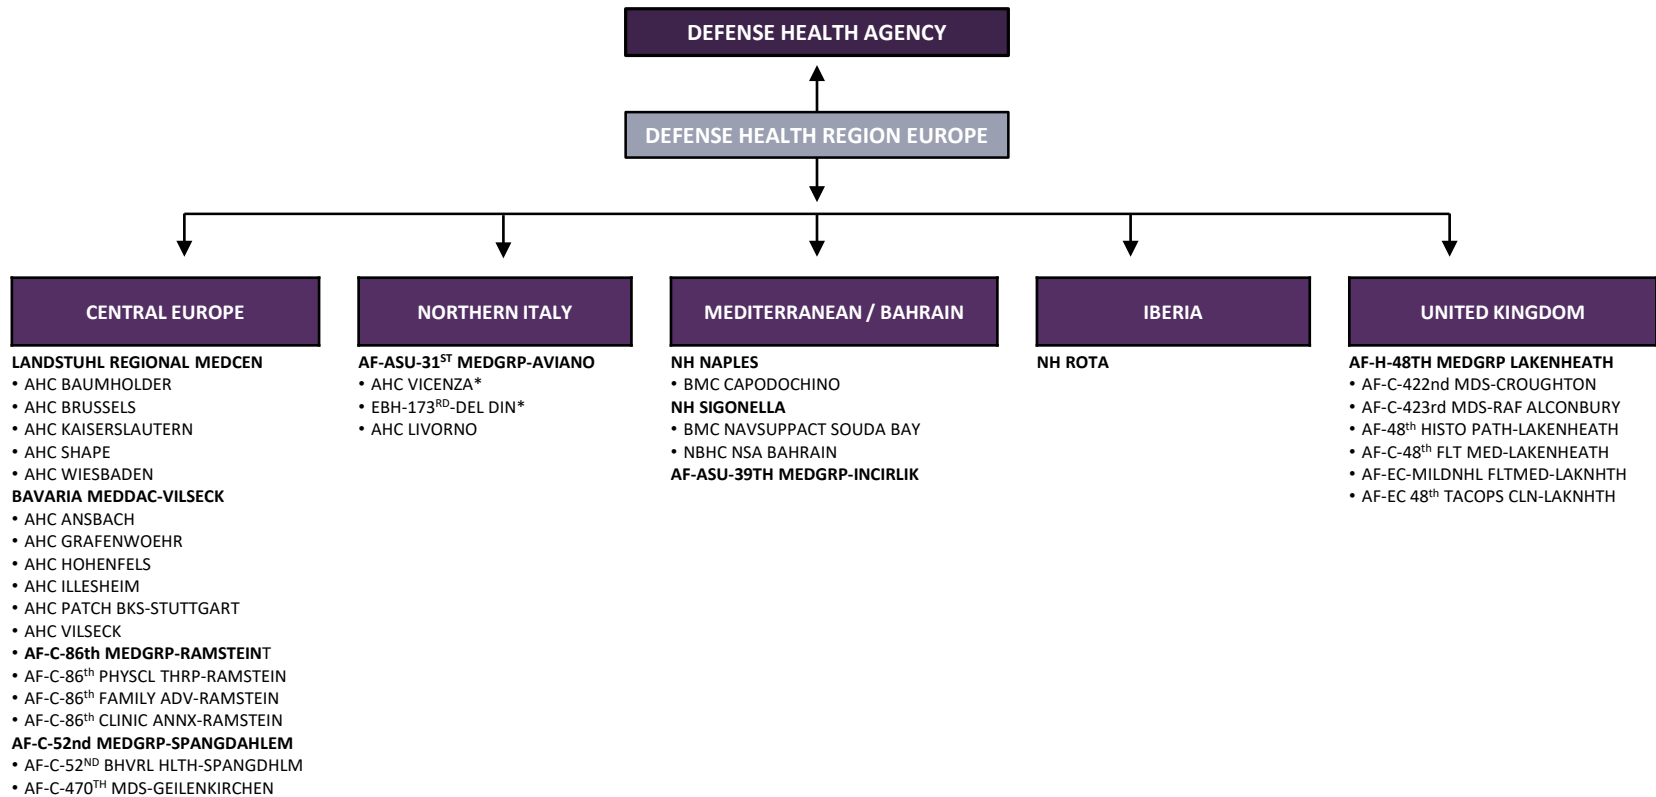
DEFENSE HEALTH AGENCY

DEFENSE HEALTH REGION EUROPE

CENTRAL EUROPE

LANDSTUHL REGIONAL MEDCEN
• AHC BAUMHOLDER
• AHC BRUSSELS
• AHC KAISERSLAUTERN
• AHC SHAPE
• AHC WIESBADEN
BAVARIA MEDDAC-VILSECK
• AHC ANSBACH
• AHC GRAFENWOEHR
• AHC HOHENFELS
• AHC ILLESHEIM
• AHC PATCH BKS-STUTTGART
• AHC VILSECK
• AF-C-86th MEDGRP-RAMSTEINT
• AF-C-86$^{th}$ PHYSCL THRP-RAMSTEIN
• AF-C-86$^{th}$ FAMILY ADV-RAMSTEIN
• AF-C-86$^{th}$ CLINIC ANNX-RAMSTEIN
AF-C-52nd MEDGRP-SPANGDAHLEM
• AF-C-52$^{ND}$ BHVRL HLTH-SPANGDHLM
• AF-C-470$^{TH}$ MDS-GEILENKIRCHEN

NORTHERN ITALY

AF-ASU-31$^{ST}$ MEDGRP-AVIANO
• AHC VICENZA*
• EBH-173$^{RD}$-DEL DIN*
• AHC LIVORNO

MEDITERRANEAN / BAHRAIN

NH NAPLES
• BMC CAPODOCHINO
NH SIGONELLA
• BMC NAVSUPPACT SOUDA BAY
• NBHC NSA BAHRAIN
AF-ASU-39TH MEDGRP-INCIRLIK

IBERIA

NH ROTA

UNITED KINGDOM

AF-H-48TH MEDGRP LAKENHEATH
• AF-C-422nd MDS-CROUGHTON
• AF-C-423rd MDS-RAF ALCONBURY
• AF-48$^{th}$ HISTO PATH-LAKENHEATH
• AF-C-48$^{th}$ FLT MED-LAKENHEATH
• AF-EC-MILDNHL FLTMED-LAKNHTH
• AF-EC 48$^{th}$ TACOPS CLN-LAKNHTH